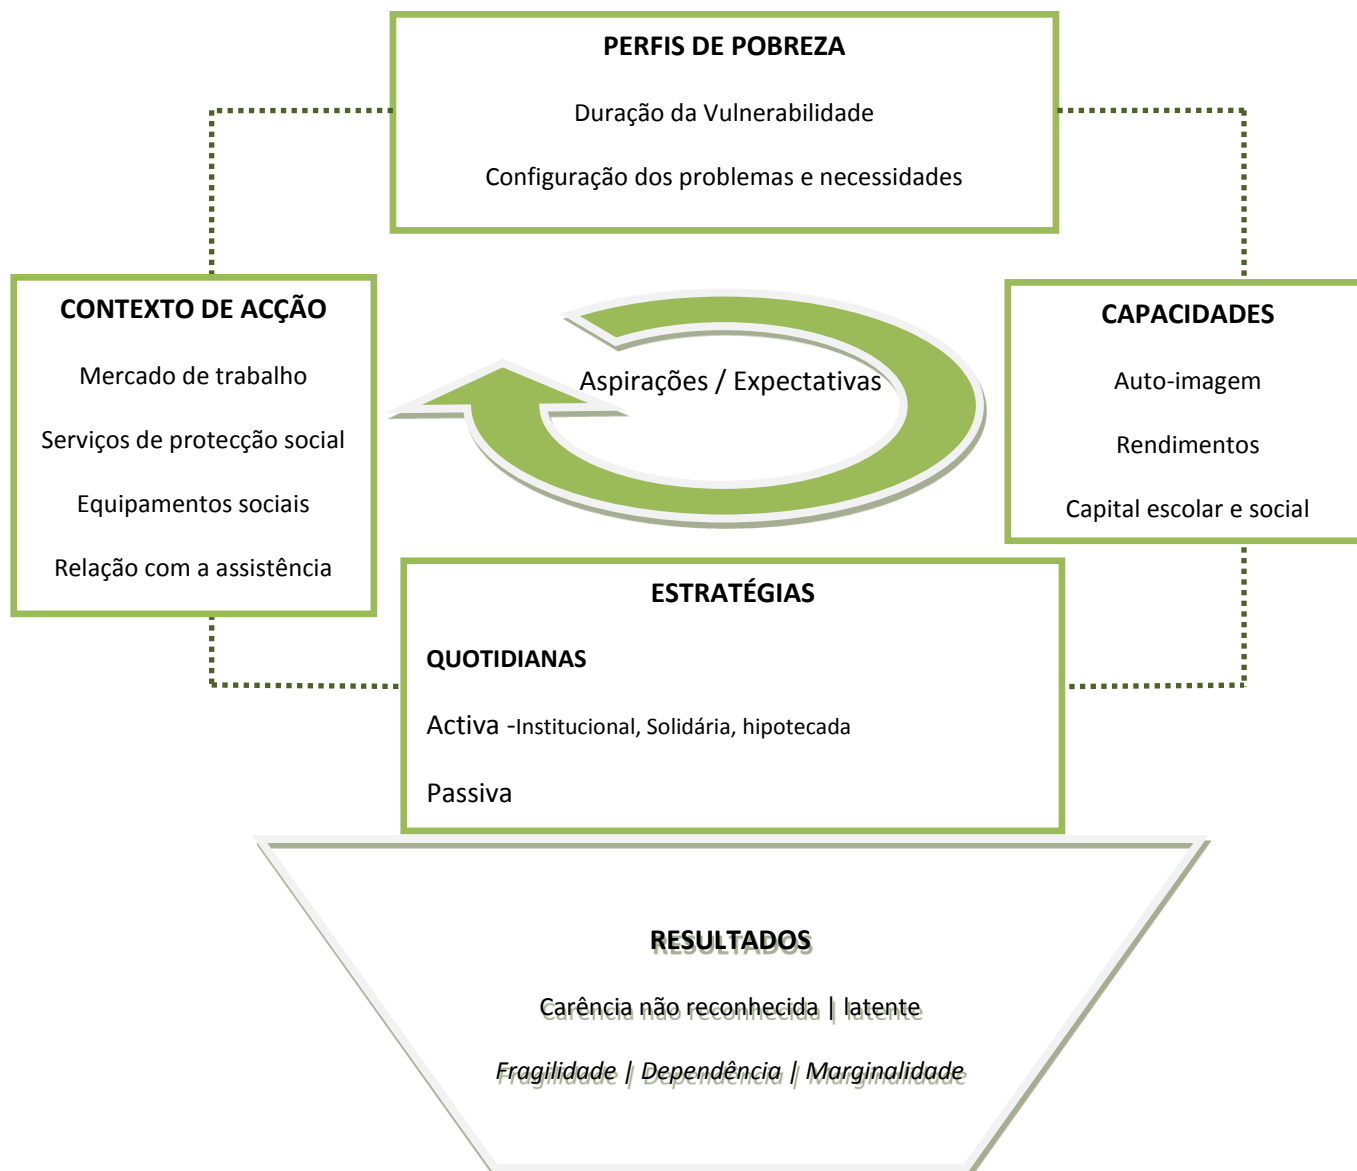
PERFIS DE POBREZA

Duração da Vulnerabilidade

Configuração dos problemas e necessidades

CONTEXTO DE ACÇÃO

Mercado de trabalho

Serviços de protecção social

Equipamentos sociais

Relação com a assistência

Aspirações / Expectativas

CAPACIDADES

Auto-imagem

Rendimentos

Capital escolar e social

ESTRATÉGIAS

QUOTIDIANAS

Activa -Institucional, Solidária, hipotecada

Passiva

RESULTADOS

Carência não reconhecida | latente

*Fragilidade | Dependência | Marginalidade*